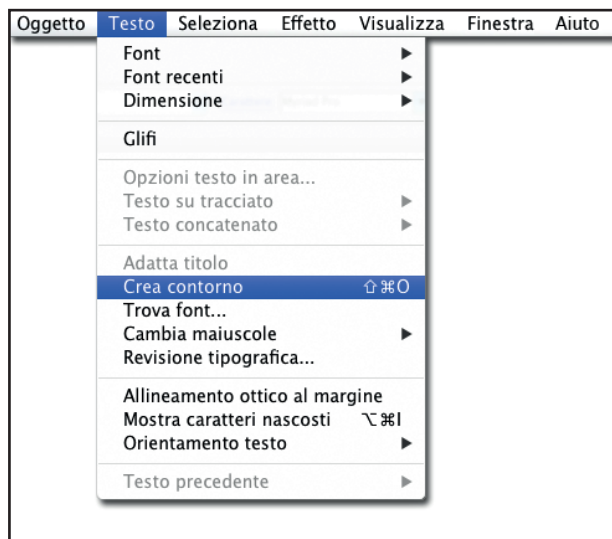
Oggetto Testo Seleziona Effetto Visualizza Finestra Aiuto

Font
Font recenti
Dimensione

Glifi

Opzioni testo in area...
Testo su tracciato
Testo concatenato

Adatta titolo
Crea contorno ⇧⌘O
Trova font...
Cambia maiuscole
Revisione tipografica...

Allineamento ottico al margine
Mostra caratteri nascosti ⌥⌘I
Orientamento testo

Testo precedente